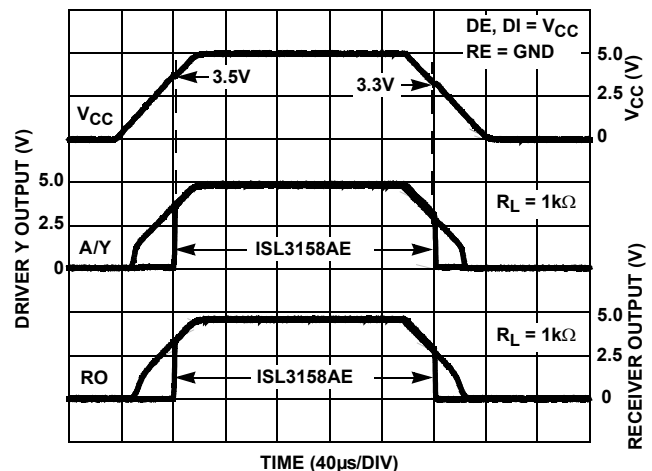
DE, DI = $V_{CC}$
RE = GND

3.5V

3.3V

5.0

2.5

0

$V_{CC}$ (V)

$V_{CC}$

DRIVER Y OUTPUT (V)

5.0

2.5

0

$R_L = 1k\Omega$

A/Y

ISL3158AE

RECEIVER OUTPUT (V)

5.0

$R_L = 1k\Omega$

2.5

RO

ISL3158AE

0

TIME (40µs/DIV)